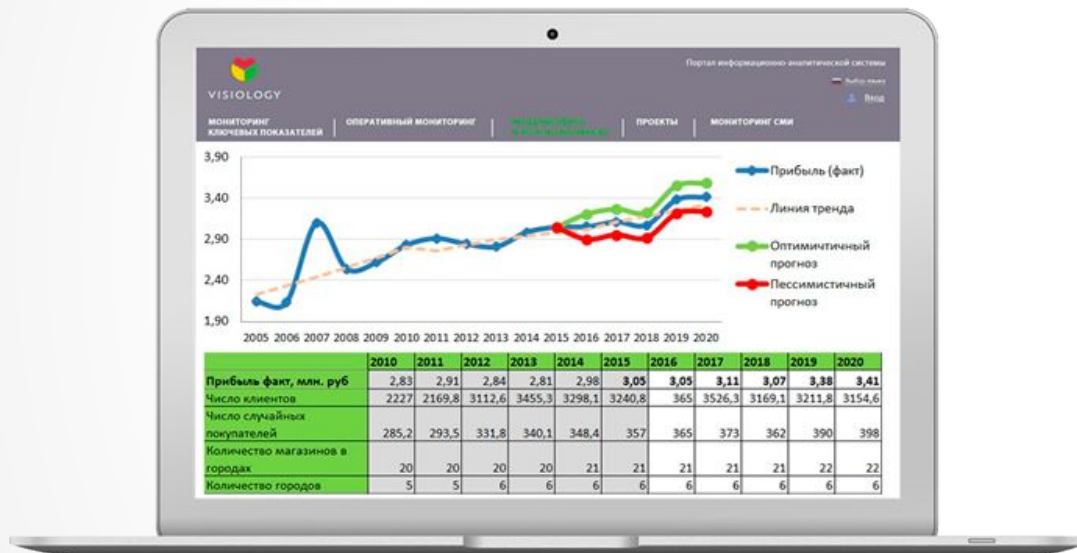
VISIOLOGY

Портал информационно-аналитической системы

Выбор языка

Вход

МОНИТОРИНГ КЛЮЧЕВЫХ ПОКАЗАТЕЛЕЙ | ОПЕРАТИВНЫЙ МОНИТОРИНГ | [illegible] | ПРОЕКТЫ | МОНИТОРИНГ СМИ

3,90
3,40
2,90
2,40
1,90

2005 2006 2007 2008 2009 2010 2011 2012 2013 2014 2015 2016 2017 2018 2019 2020

Прибыль (факт)
Линия тренда
Оптимичтичный прогноз
Пессимистичный прогноз

| | 2010 | 2011 | 2012 | 2013 | 2014 | 2015 | 2016 | 2017 | 2018 | 2019 | 2020 |
|---|---|---|---|---|---|---|---|---|---|---|---|
| Прибыль факт, млн. руб | 2,83 | 2,91 | 2,84 | 2,81 | 2,98 | 3,05 | 3,05 | 3,11 | 3,07 | 3,38 | 3,41 |
| Число клиентов | 2227 | 2169,8 | 3112,6 | 3455,3 | 3298,1 | 3240,8 | 365 | 3526,3 | 3169,1 | 3211,8 | 3154,6 |
| Число случайных покупателей | 285,2 | 293,5 | 331,8 | 340,1 | 348,4 | 357 | 365 | 373 | 362 | 390 | 398 |
| Количество магазинов в городах | 20 | 20 | 20 | 20 | 21 | 21 | 21 | 21 | 21 | 22 | 22 |
| Количество городов | 5 | 5 | 6 | 6 | 6 | 6 | 6 | 6 | 6 | 6 | 6 |